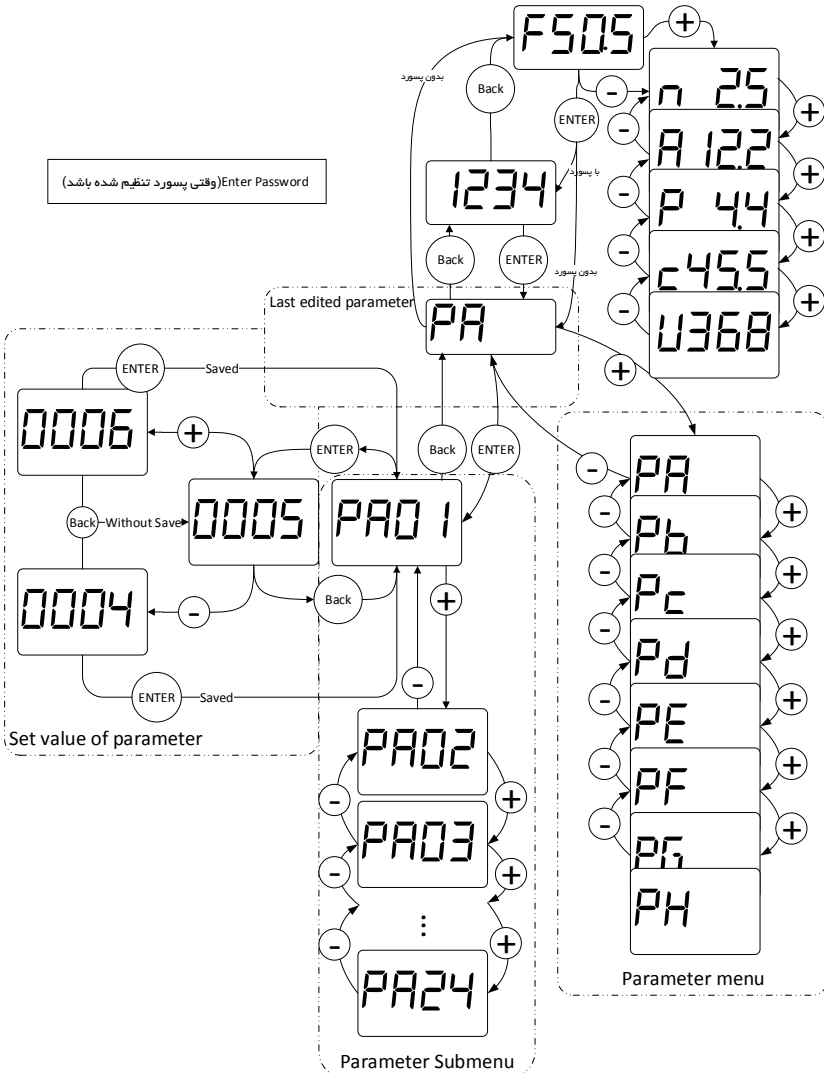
F50.5
+
بدون پسورد
Back
ENTER
-
n 2.5
+
-
A 12.2
+
Enter Password(وقتی پسورد تنظیم شده باشد)
با پسورد
-
P 4.4
+
1234
-
c45.5
+
Back
ENTER
بدون پسورد
-
U368
+
Last edited parameter
PA
ENTER
Saved
+
0006
+
ENTER
Back
ENTER
-
PA
+
Back
Without Save
0005
PA01
-
Pb
+
-
Pc
+
0004
-
Back
+
-
Pd
+
ENTER
Saved
-
-
PE
+
Set value of parameter
PA02
-
PF
+
-
+
-
PG
+
PA03
-
+
PH
⋮
-
+
PA24
Parameter menu
Parameter Submenu